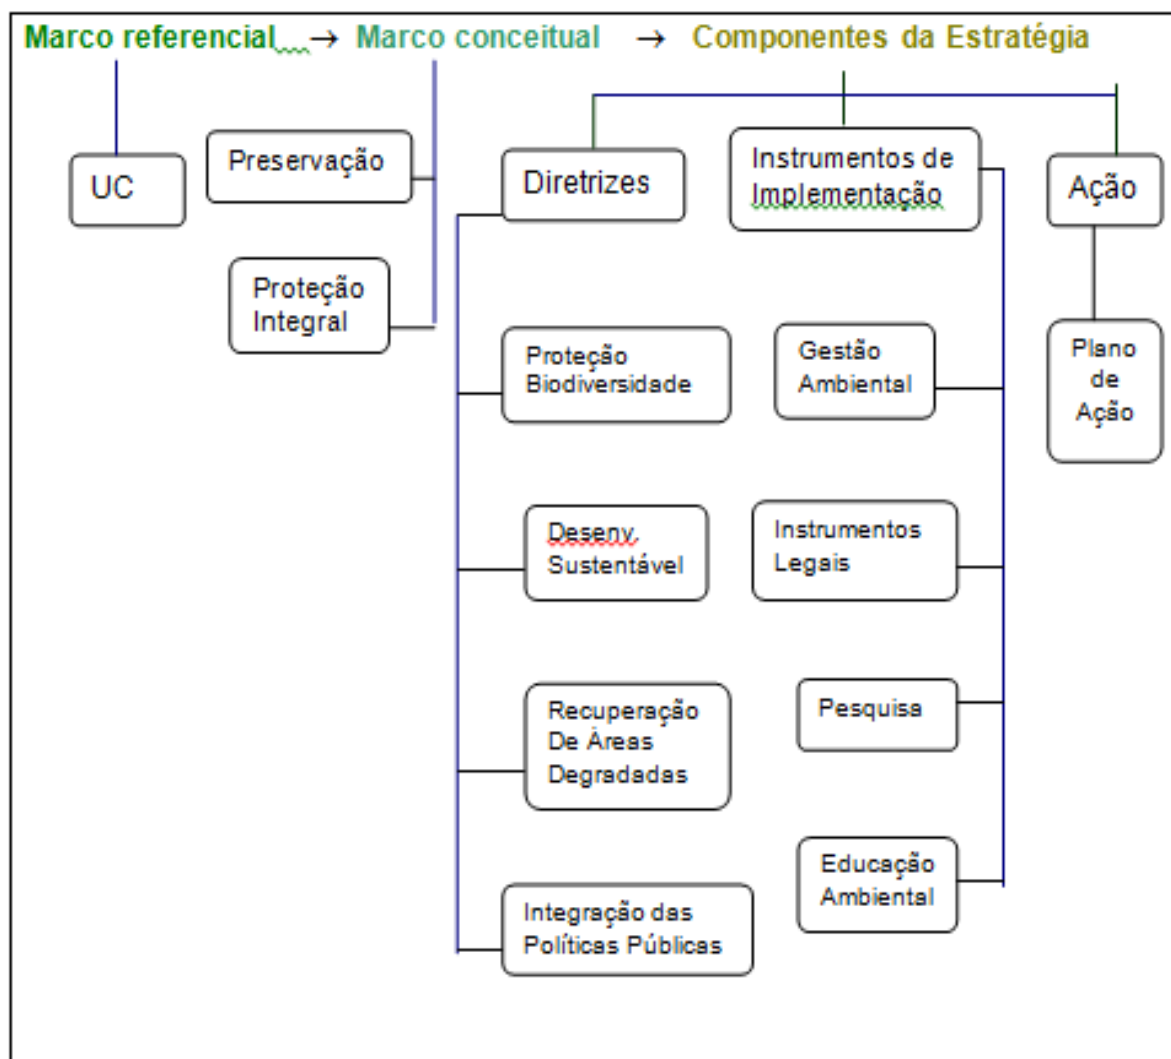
Marco referencial → Marco conceitual → Componentes da Estratégia

UC

Preservação

Proteção Integral

Diretrizes

Instrumentos de Implementação

Ação

Proteção Biodiversidade

Gestão Ambiental

Plano de Ação

Desenv. Sustentável

Instrumentos Legais

Recuperação De Áreas Degradadas

Pesquisa

Educação Ambiental

Integração das Políticas Públicas